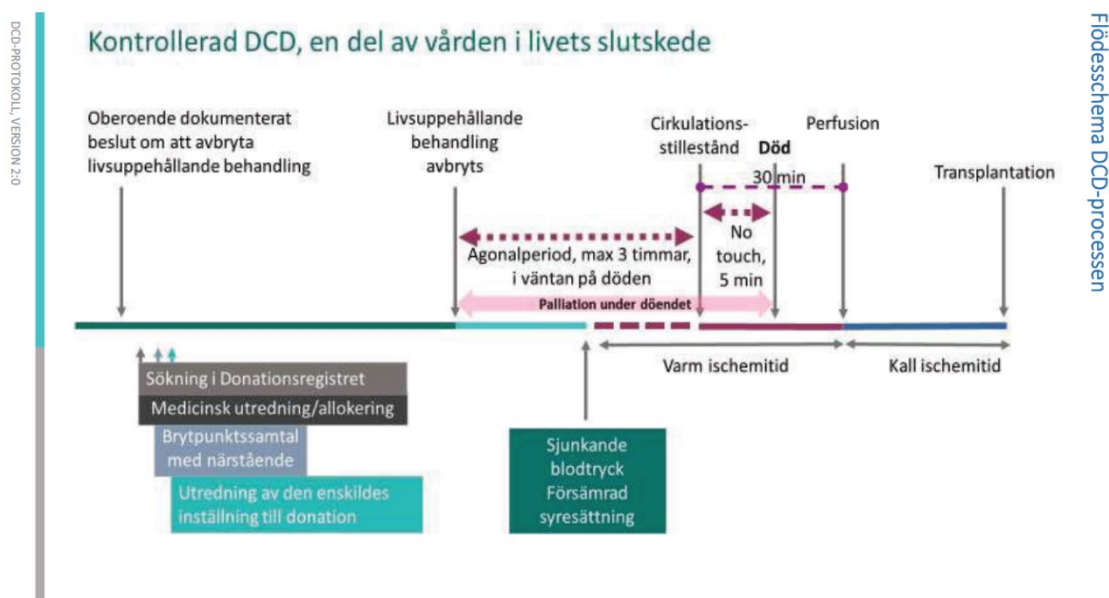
DCD-PROTOKOLL, VERSION 2.0

Kontrollerad DCD, en del av vården i livets slutskede

Flödesschema DCD-processen

Oberoende dokumenterat beslut om att avbryta livsuppehållande behandling

Livsuppehållande behandling avbryts

Cirkulationsstillestånd

Död

Perfusion

30 min

Transplantation

Agonalperiod, max 3 timmar, i väntan på döden

No touch, 5 min

Palliation under döendet

Varm ischemitid

Kall ischemitid

Sökning i Donationsregistret

Medicinsk utredning/allokering

Brytpunktssamtal med närstående

Utredning av den enskildes inställning till donation

Sjunkande blodtryck Försämrad syresättning